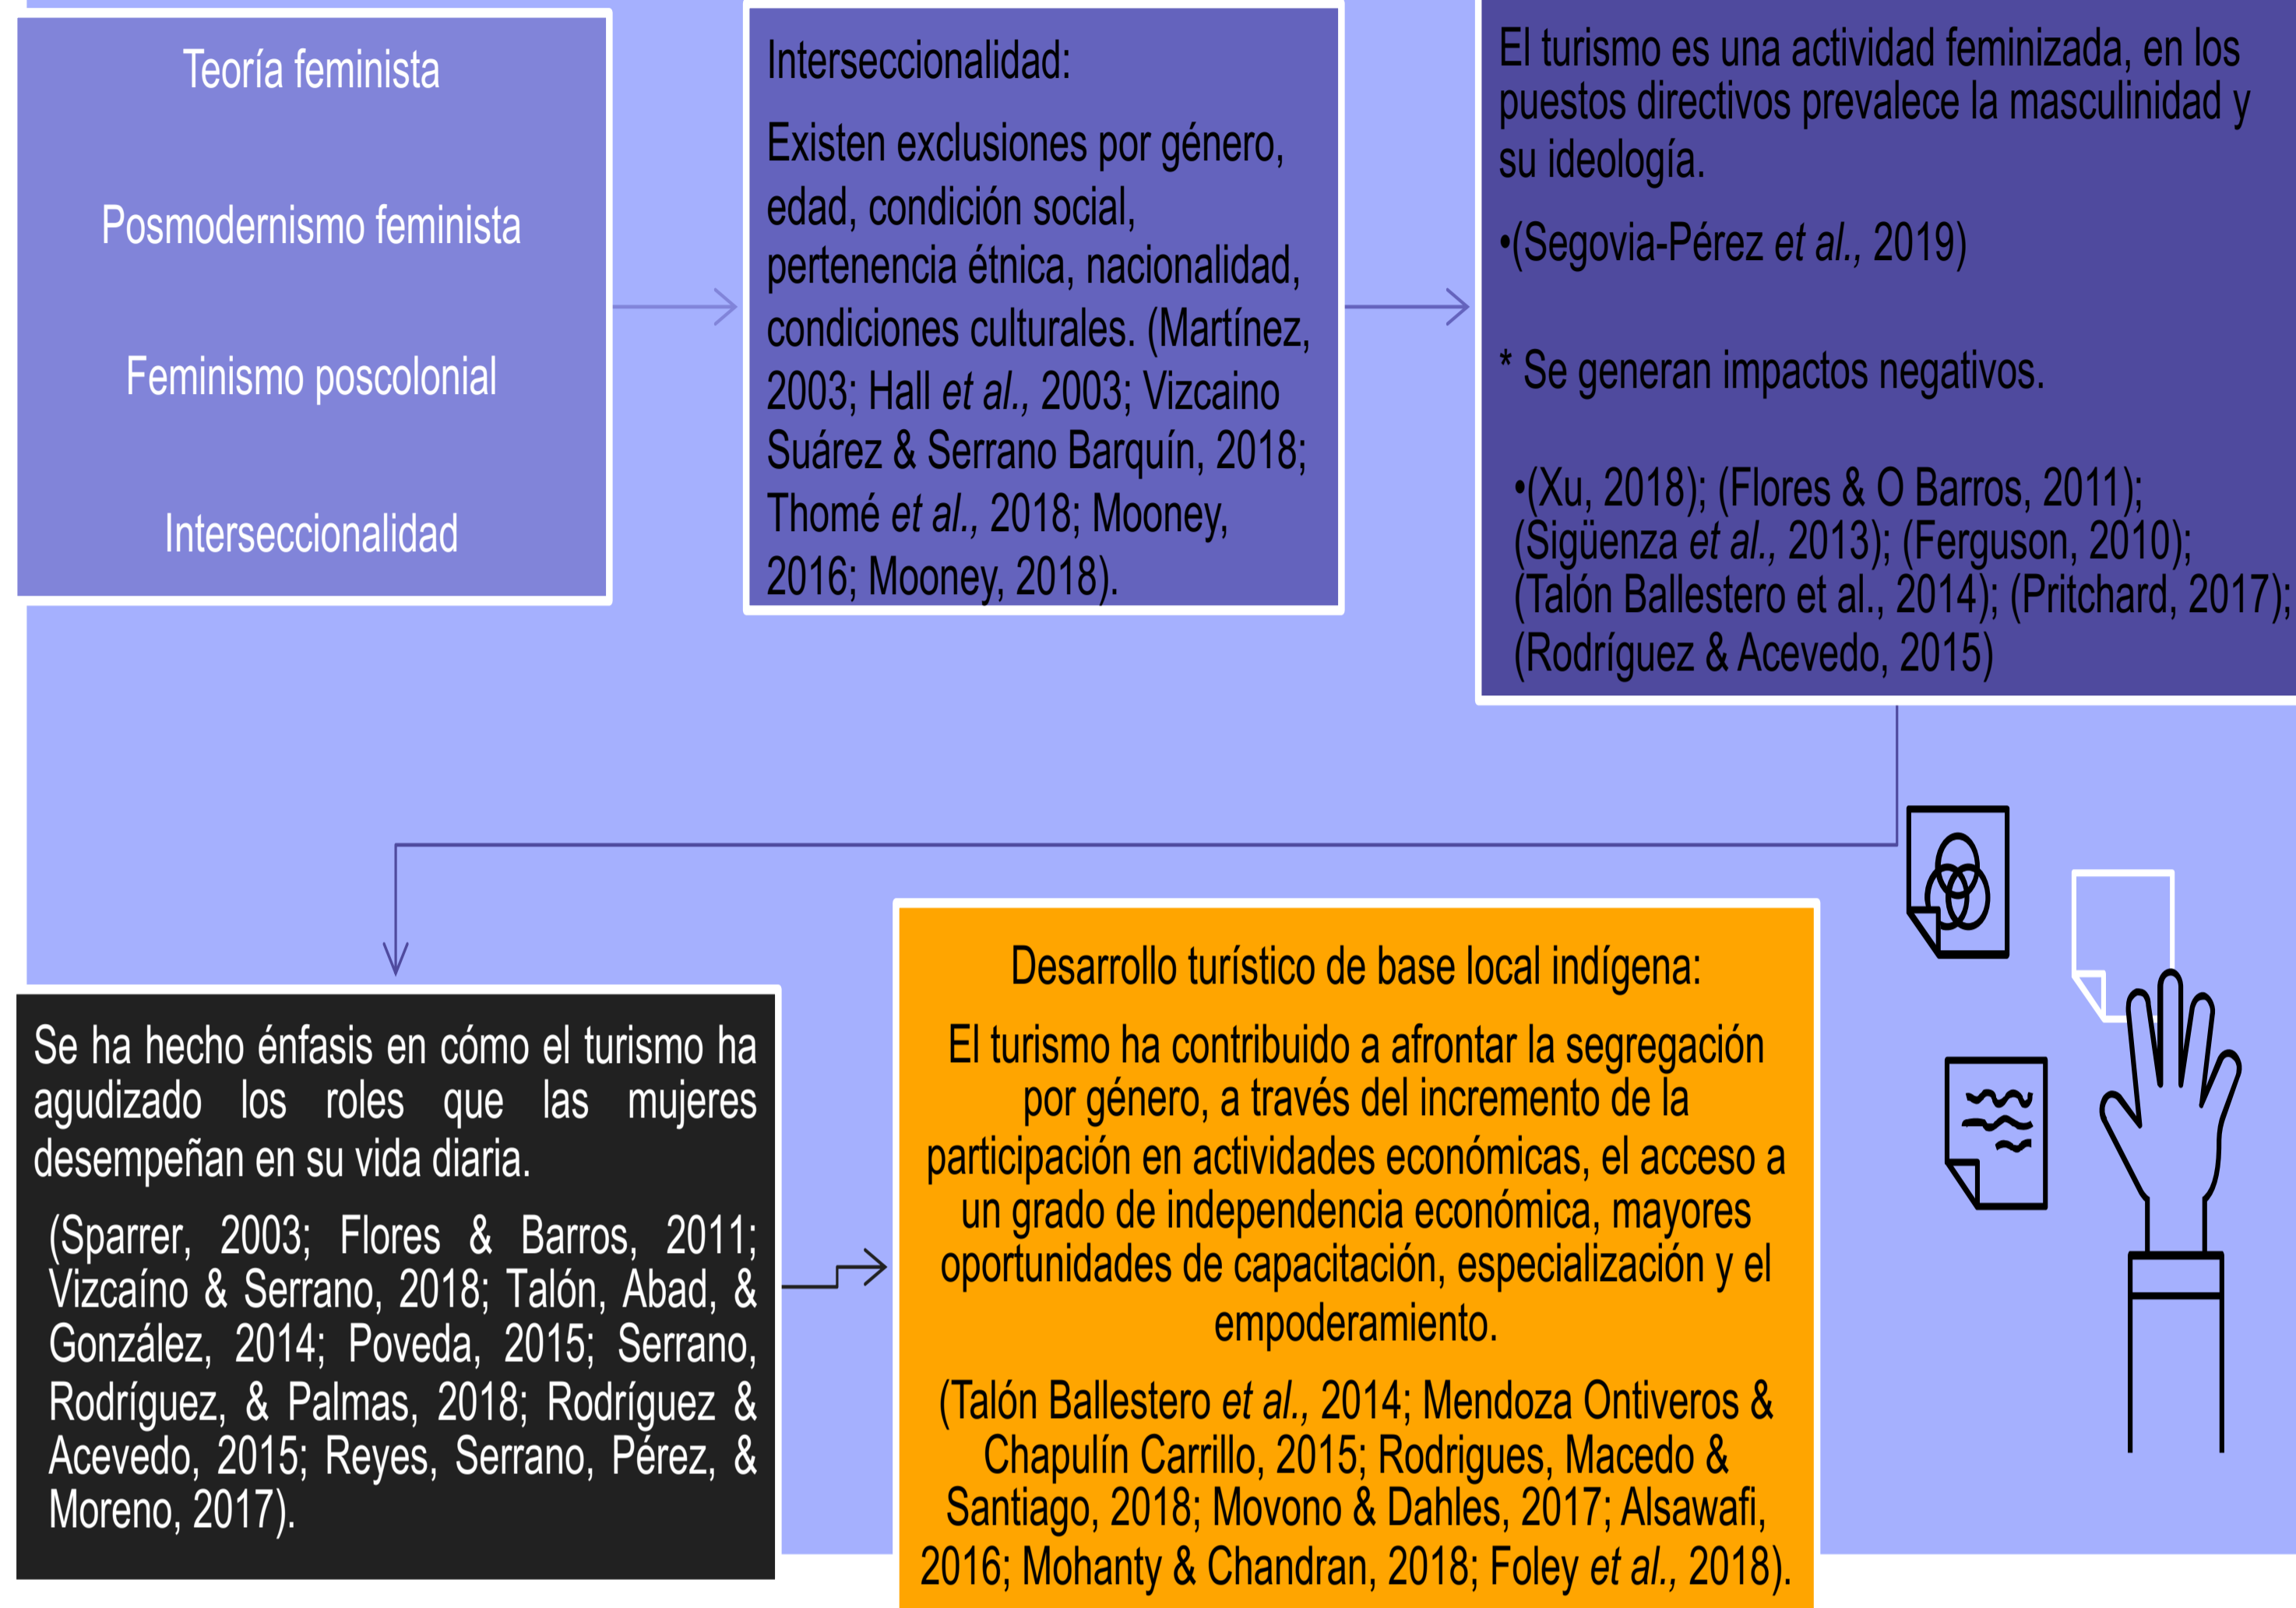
Teoría feminista

Posmodernismo feminista

Feminismo poscolonial

Interseccionalidad

Interseccionalidad:

Existen exclusiones por género, edad, condición social, pertenencia étnica, nacionalidad, condiciones culturales. (Martínez, 2003; Hall et al., 2003; Vizcaino Suárez & Serrano Barquín, 2018; Thomé et al., 2018; Mooney, 2016; Mooney, 2018).

El turismo es una actividad feminizada, en los puestos directivos prevalece la masculinidad y su ideología.

•(Segovia-Pérez et al., 2019)

* Se generan impactos negativos.

•(Xu, 2018); (Flores & O Barros, 2011); (Sigüenza et al., 2013); (Ferguson, 2010); (Talón Ballestero et al., 2014); (Pritchard, 2017); (Rodríguez & Acevedo, 2015)

Se ha hecho énfasis en cómo el turismo ha agudizado los roles que las mujeres desempeñan en su vida diaria.

(Sparrer, 2003; Flores & Barros, 2011; Vizcaíno & Serrano, 2018; Talón, Abad, & González, 2014; Poveda, 2015; Serrano, Rodríguez, & Palmas, 2018; Rodríguez & Acevedo, 2015; Reyes, Serrano, Pérez, & Moreno, 2017).

Desarrollo turístico de base local indígena:

El turismo ha contribuido a afrontar la segregación por género, a través del incremento de la participación en actividades económicas, el acceso a un grado de independencia económica, mayores oportunidades de capacitación, especialización y el empoderamiento.

(Talón Ballestero et al., 2014; Mendoza Ontiveros & Chapulín Carrillo, 2015; Rodrigues, Macedo & Santiago, 2018; Movono & Dahles, 2017; Alsawafi, 2016; Mohanty & Chandran, 2018; Foley et al., 2018).